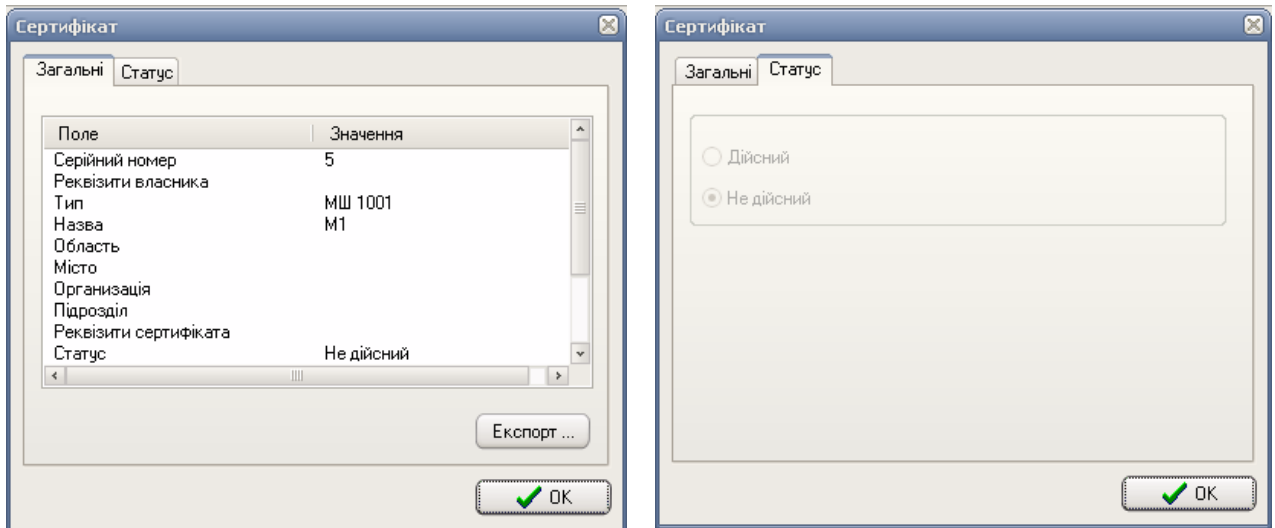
Сертифікат

Загальні | Статус

| Поле | Значення |
|---|---|
| Серійний номер | 5 |
| Реквізити власника | |
| Тип | МШ 1001 |
| Назва | М1 |
| Область | |
| Місто | |
| Организація | |
| Підрозділ | |
| Реквізити сертифіката | |
| Статус | Не дійсний |

Експорт ...

OK

Сертифікат

Загальні | Статус

Дійсний

Не дійсний

OK